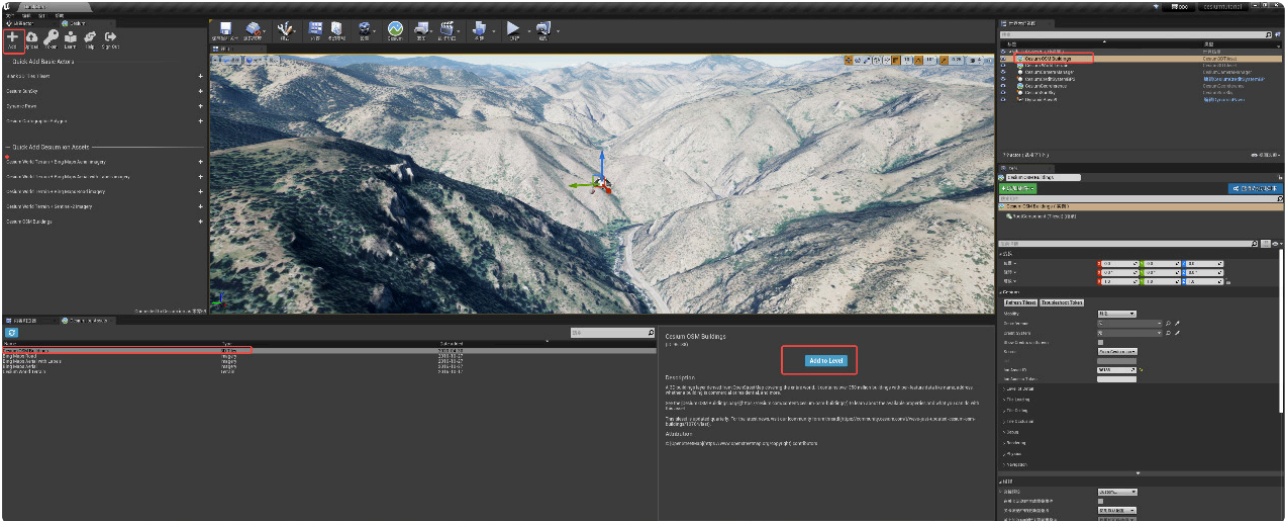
Add

Quick Add Basic Actors

Cesium SunSky

Quick Add Cesium ion Assets

Cesium OSM Buildings

Cesium OSM Buildings

Add to Level

Description

Cesium OSM Buildings

CesiumGeoreference

CesiumSunSky

Transform

Cesium